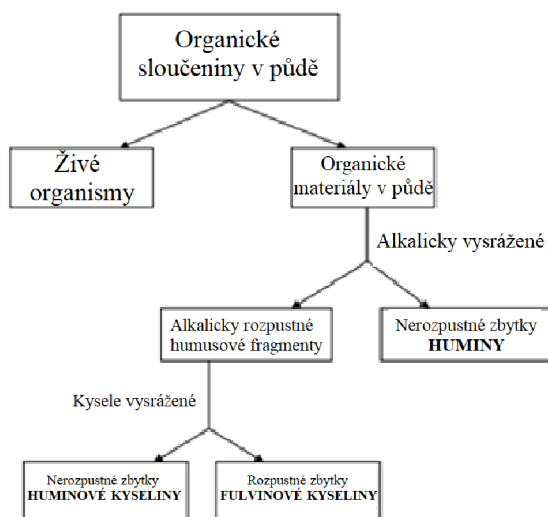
Organické sloučeniny v půdě

Živé organismy

Organické materiály v půdě

Alkalicky vysrážené

Alkalicky rozpustné humusové fragmenty

Nerozpustné zbytky **HUMINY**

Kysele vysrážené

Nerozpustné zbytky **HUMINOVÉ KYSELINY**

Rozpustné zbytky **FULVINOVÉ KYSELINY**